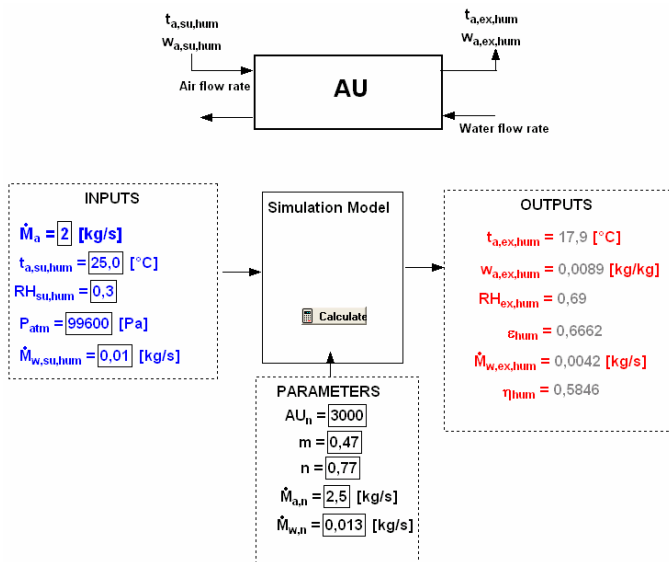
$t_{a,su,hum}$
$w_{a,su,hum}$
Air flow rate

AU

$t_{a,ex,hum}$
$w_{a,ex,hum}$
Water flow rate

INPUTS

$\dot{M}_a$ = 2 [kg/s]

$t_{a,su,hum}$ = 25,0 [°C]

$RH_{su,hum}$ = 0,3

$P_{atm}$ = 99600 [Pa]

$\dot{M}_{w,su,hum}$ = 0,01 [kg/s]

Simulation Model

Calculate

OUTPUTS

$t_{a,ex,hum}$ = 17,9 [°C]

$w_{a,ex,hum}$ = 0,0089 [kg/kg]

$RH_{ex,hum}$ = 0,69

$\varepsilon_{hum}$ = 0,6662

$\dot{M}_{w,ex,hum}$ = 0,0042 [kg/s]

$\eta_{hum}$ = 0,5846

PARAMETERS

$AU_n$ = 3000

m = 0,47

n = 0,77

$\dot{M}_{a,n}$ = 2,5 [kg/s]

$\dot{M}_{w,n}$ = 0,013 [kg/s]